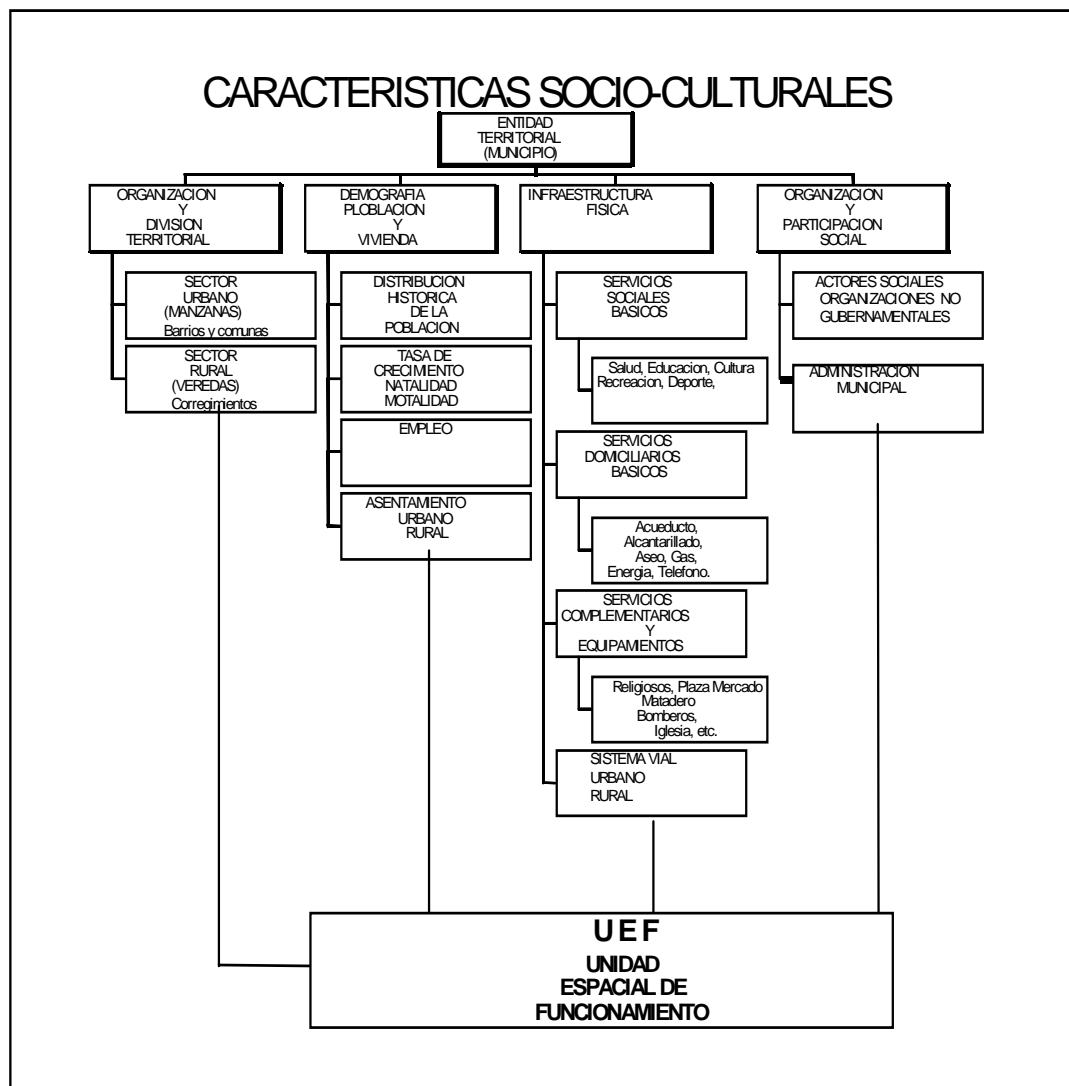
CARACTERISTICAS SOCIO-CULTURALES

ENTIDAD TERRITORIAL (MUNICIPIO)

ORGANIZACION Y DIVISION TERRITORIAL

SECTOR URBANO (MANZANAS) Barrios y comunas

SECTOR RURAL (VEREDAS) Corregimientos

DEMOGRAFIA PLOBLACION Y VIVIENDA

DISTRIBUCION HISTORICA DE LA POBLACION

TASA DE CRECIMIENTO NATALIDAD MOTALIDAD

EMPLEO

ASENTAMIENTO URBANO RURAL

INFRAESTRUCTURA FISICA

SERVICIOS SOCIALES BASICOS

Salud, Educacion, Cultura Recreacion, Deporte,

SERVICIOS DOMICILIARIOS BASICOS

Acueducto, Alcantarillado, Aseo, Gas, Energia, Telefono.

SERVICIOS COMPLEMENTARIOS Y EQUIPAMIENTOS

Religiosos, Plaza Mercado Matadero Bomberos, Iglesia, etc.

SISTEMA VIAL URBANO RURAL

ORGANIZACION Y PARTICIPACION SOCIAL

ACTORES SOCIALES ORGANIZACIONES NO GUBERNAMENTALES

ADMINISTRACION MUNICIPAL

U E F
UNIDAD ESPACIAL DE FUNCIONAMIENTO